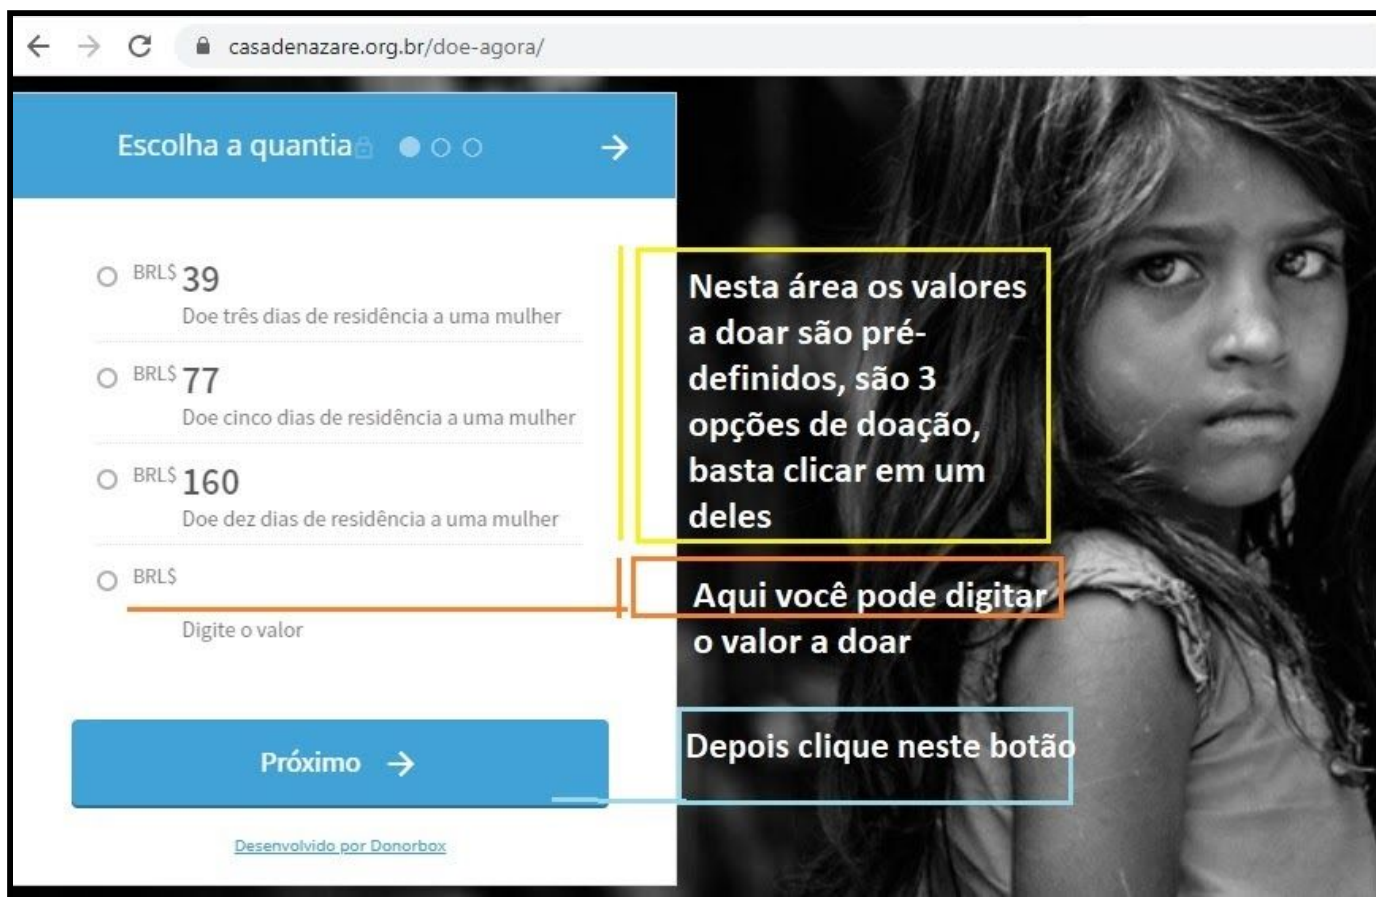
casadenazare.org.br/doe-agora/

Escolha a quantia

BRL$ 39
Doe três dias de residência a uma mulher

BRL$ 77
Doe cinco dias de residência a uma mulher

BRL$ 160
Doe dez dias de residência a uma mulher

BRL$
Digite o valor

Próximo

Desenvolvido por Donorbox

Nesta área os valores a doar são pré-definidos, são 3 opções de doação, basta clicar em um deles

Aqui você pode digitar o valor a doar

Depois clique neste botão